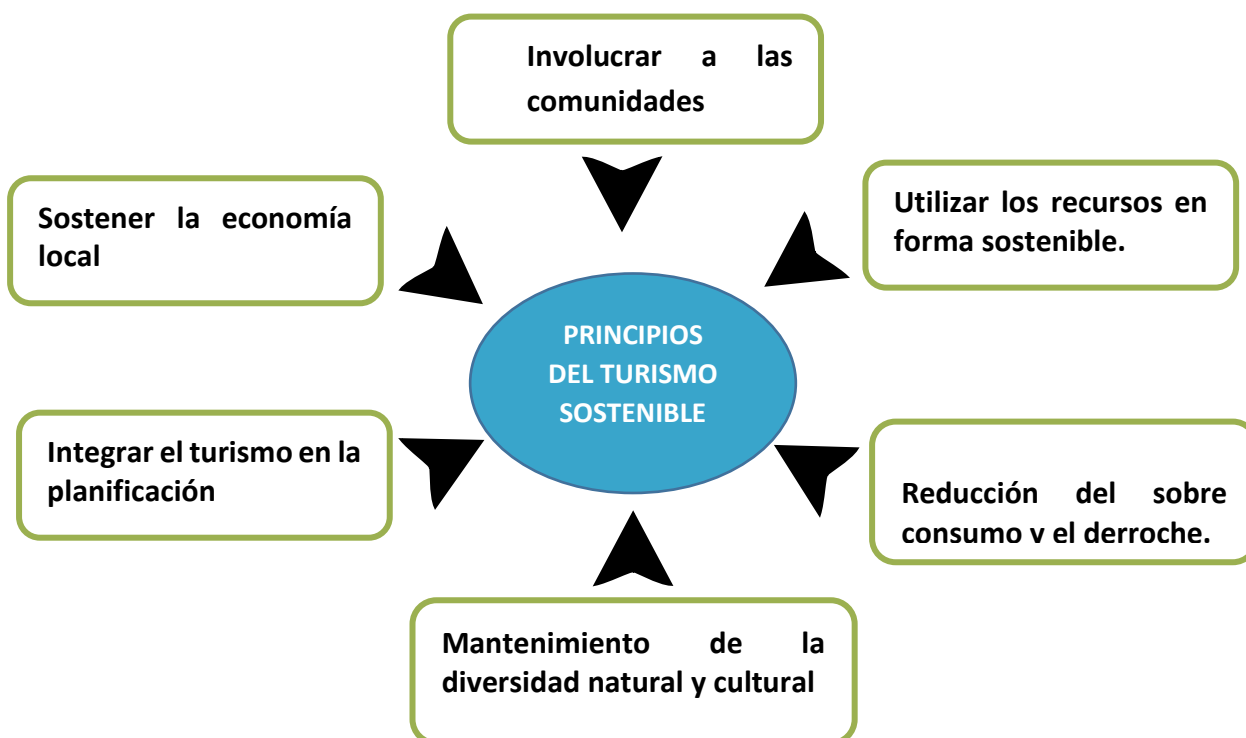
Involucrar a las comunidades

Sostener la economía local

Utilizar los recursos en forma sostenible.

PRINCIPIOS DEL TURISMO SOSTENIBLE

Integrar el turismo en la planificación

Reducción del sobre consumo v el derroche.

Mantenimiento de la diversidad natural y cultural